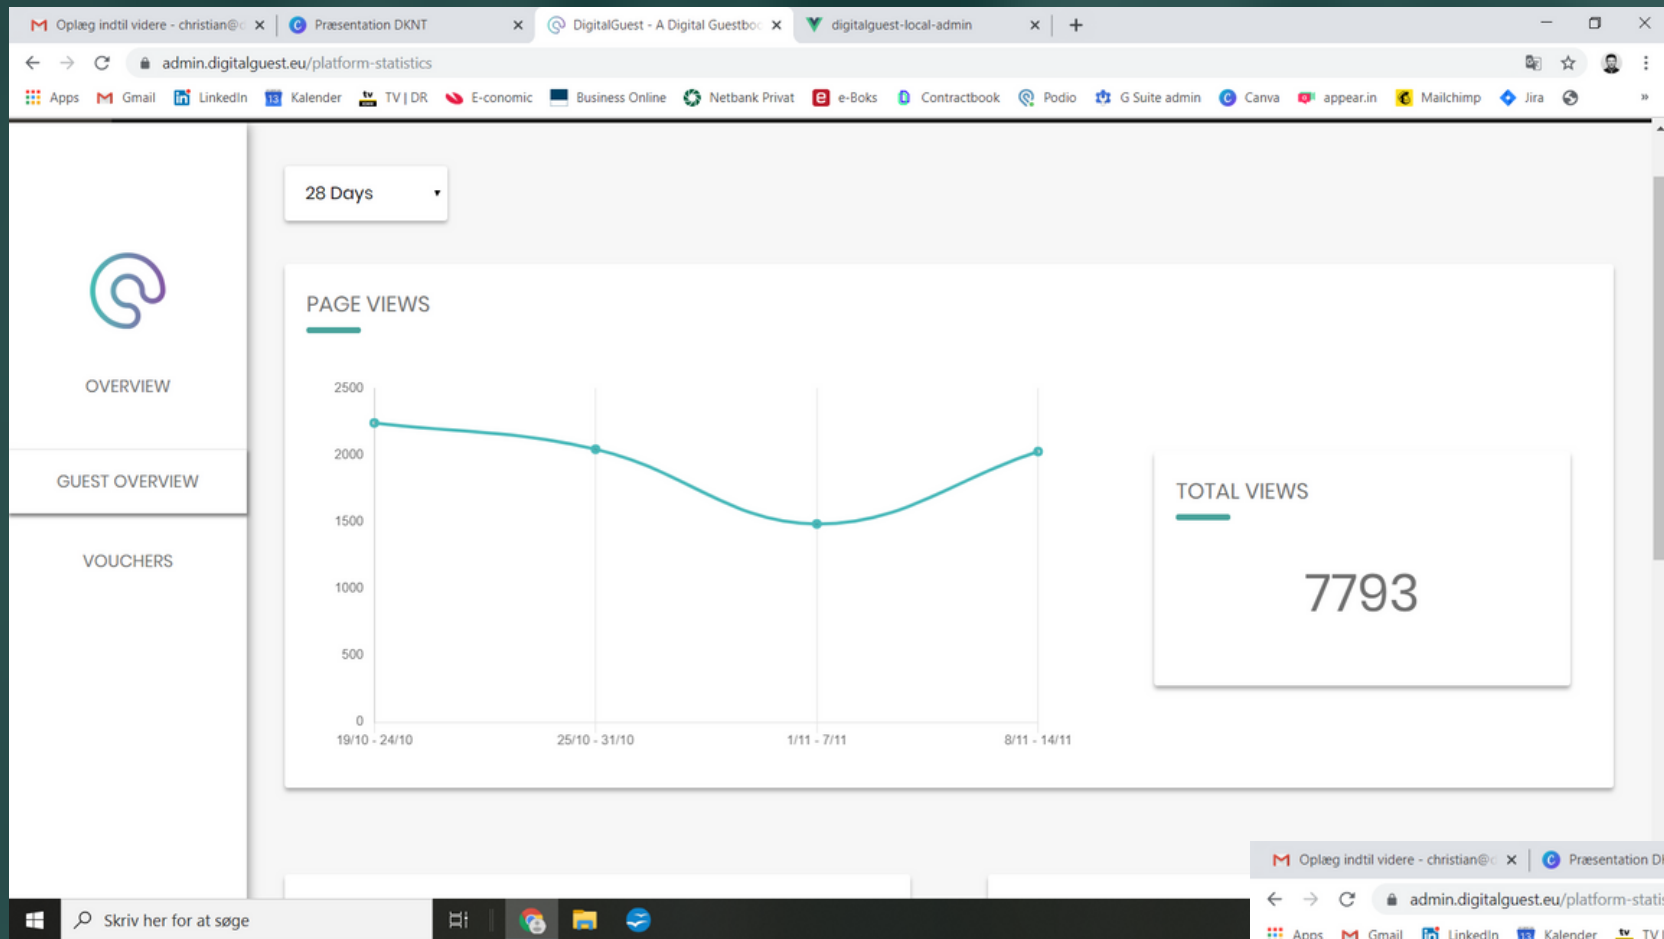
Oplæg indtil videre - christian@c ×
Præsentation DKNT ×
DigitalGuest - A Digital Guestbo ×
digitalguest-local-admin ×
+

admin.digitalguest.eu/platform-statistics

Apps Gmail LinkedIn Kalender TV | DR E-conomic Business Online Netbank Privat e-Boks Contractbook Podio G Suite admin Canva appear.in Mailchimp Jira »

OVERVIEW

GUEST OVERVIEW

VOUCHERS

28 Days

PAGE VIEWS

2500
2000
1500
1000
500
0
19/10 - 24/10
25/10 - 31/10
1/11 - 7/11
8/11 - 14/11

TOTAL VIEWS

7793

Oplæg indtil videre - christian@c ×
Præsentation D
admin.digitalguest.eu/platform-stati
Apps Gmail LinkedIn Kalender TV

Skriv her for at søge